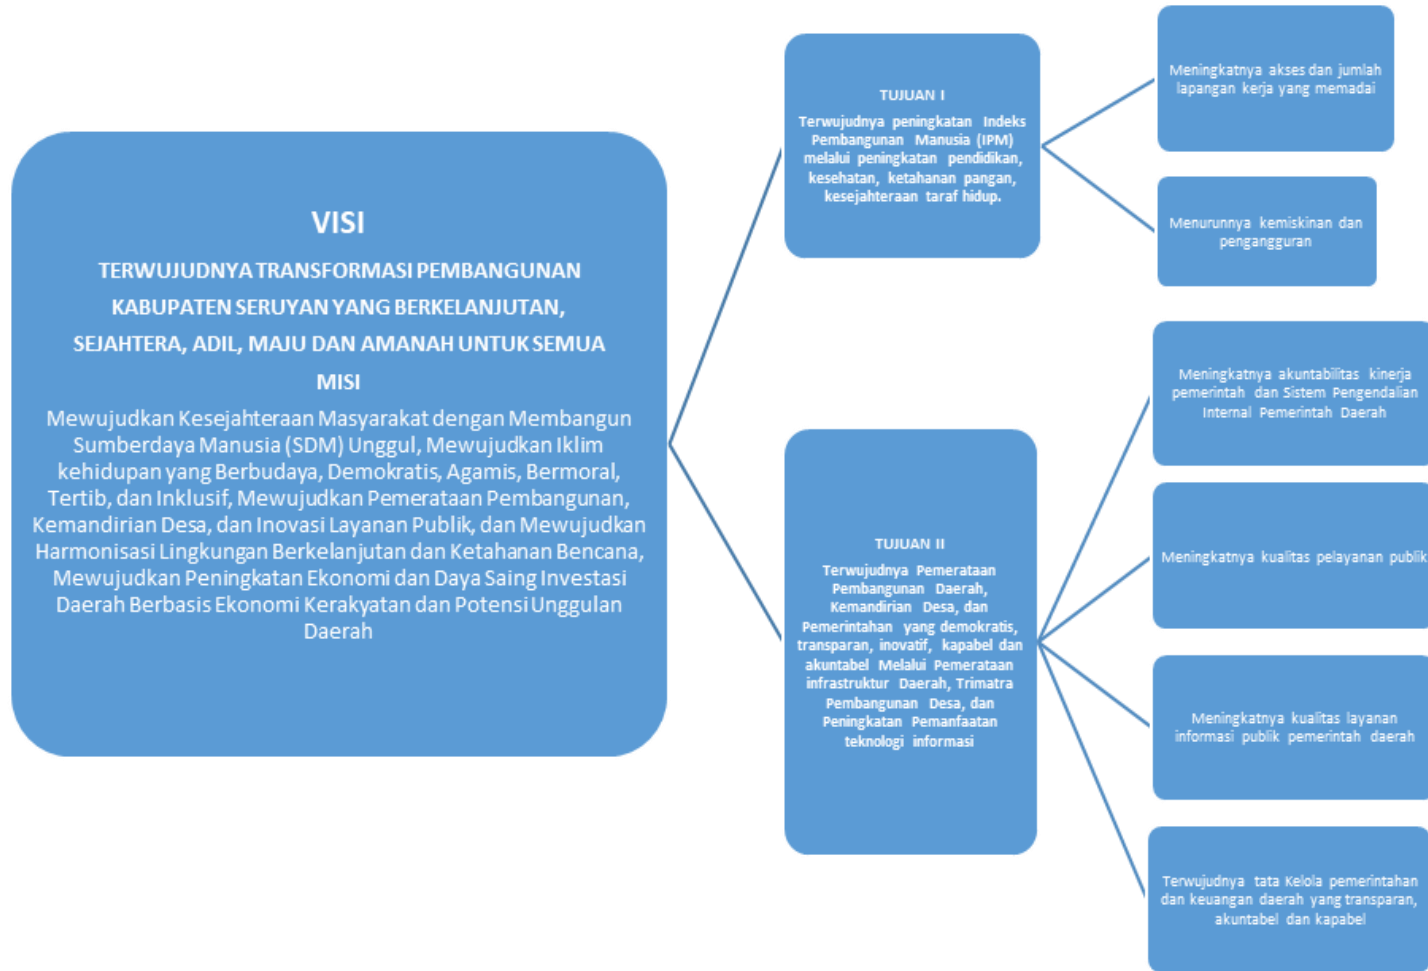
VISI

TERWUJUDNYA TRANSFORMASI PEMBANGUNAN KABUPATEN SERUYAN YANG BERKELANJUTAN, SEJAHTERA, ADIL, MAJU DAN AMANAH UNTUK SEMUA

MISI

Mewujudkan Kesejahteraan Masyarakat dengan Membangun Sumberdaya Manusia (SDM) Unggul, Mewujudkan Iklim kehidupan yang Berbudaya, Demokratis, Agamis, Bermoral, Tertib, dan Inklusif, Mewujudkan Pemerataan Pembangunan, Kemandirian Desa, dan Inovasi Layanan Publik, dan Mewujudkan Harmonisasi Lingkungan Berkelanjutan dan Ketahanan Bencana, Mewujudkan Peningkatan Ekonomi dan Daya Saing Investasi Daerah Berbasis Ekonomi Kerakyatan dan Potensi Unggulan Daerah

TUJUAN I

Terwujudnya peningkatan Indeks Pembangunan Manusia (IPM) melalui peningkatan pendidikan, kesehatan, ketahanan pangan, kesejahteraan taraf hidup.

Meningkatnya akses dan jumlah lapangan kerja yang memadai

Menurunnya kemiskinan dan pengangguran

TUJUAN II

Terwujudnya Pemerataan Pembangunan Daerah, Kemandirian Desa, dan Pemerintahan yang demokratis, transparan, inovatif, kapabel dan akuntabel Melalui Pemerataan infrastruktur Daerah, Trimatra Pembangunan Desa, dan Peningkatan Pemanfaatan teknologi informasi

Meningkatnya akuntabilitas kinerja pemerintah dan Sistem Pengendalian Internal Pemerintah Daerah

Meningkatnya kualitas pelayanan publik

Meningkatnya kualitas layanan informasi publik pemerintah daerah

Terwujudnya tata Kelola pemerintahan dan keuangan daerah yang transparan, akuntabel dan kapabel